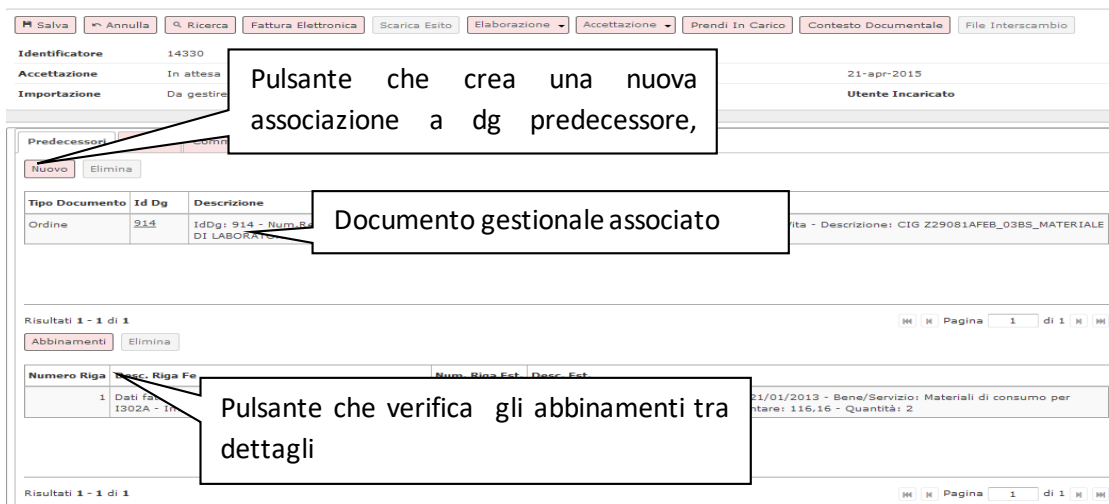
Salva | Annulla | Ricerca | Fattura Elettronica | Scarica Esito | Elaborazione | Accettazione | Prendi In Carico | Contesto Documentale | File Interscambio

Identificatore 14330
Accettazione In attesa
Importazione Da gestire

21-apr-2015
Utente Incaricato

Pulsante che crea una nuova associazione a dg predecessore,

Predecessori
Nuovo Elimina

| Tipo Documento | Id Dg | Descrizione |
|---|---|---|
| Ordine | 914 | IdDg: 914 - Num.R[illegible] DI LABORATO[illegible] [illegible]Vita - Descrizione: CIG Z29081AFEB_03BS_MATERIALE |

Documento gestionale associato

Risultati 1 - 1 di 1
Pagina 1 di 1
Abbinamenti Elimina

| Numero Riga | Desc. Riga Fe | Num. Riga Est | Desc. Est |
|---|---|---|---|
| 1 | Dati fat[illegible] I302A - In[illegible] | | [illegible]21/01/2013 - Bene/Servizio: Materiali di consumo per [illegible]ntare: 116,16 - Quantità: 2 |

Pulsante che verifica gli abbinamenti tra dettagli

Risultati 1 - 1 di 1
Pagina 1 di 1